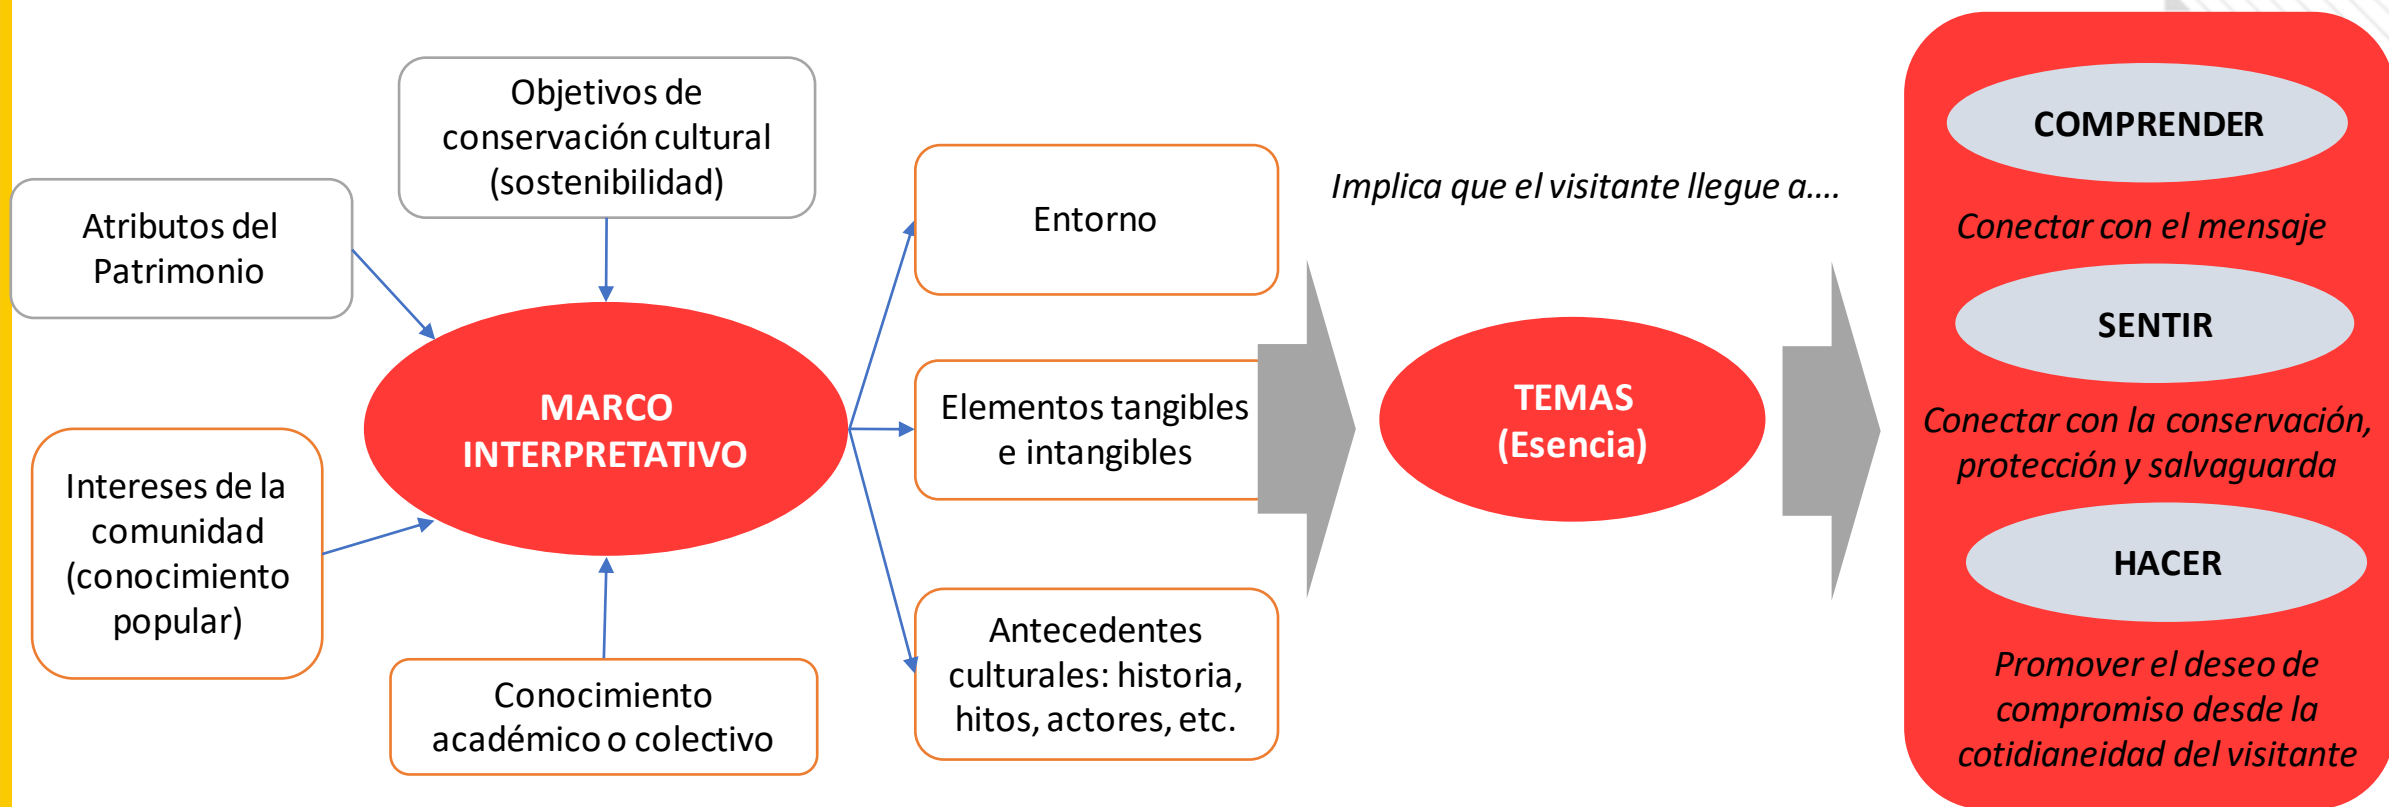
Objetivos de conservación cultural (sostenibilidad)

Atributos del Patrimonio

Intereses de la comunidad (conocimiento popular)

Conocimiento académico o colectivo

MARCO INTERPRETATIVO

Entorno

Elementos tangibles e intangibles

Antecedentes culturales: historia, hitos, actores, etc.

Implica que el visitante llegue a....

TEMAS (Esencia)

COMPRENDER

Conectar con el mensaje

SENTIR

Conectar con la conservación, protección y salvaguarda

HACER

Promover el deseo de compromiso desde la cotidianeidad del visitante